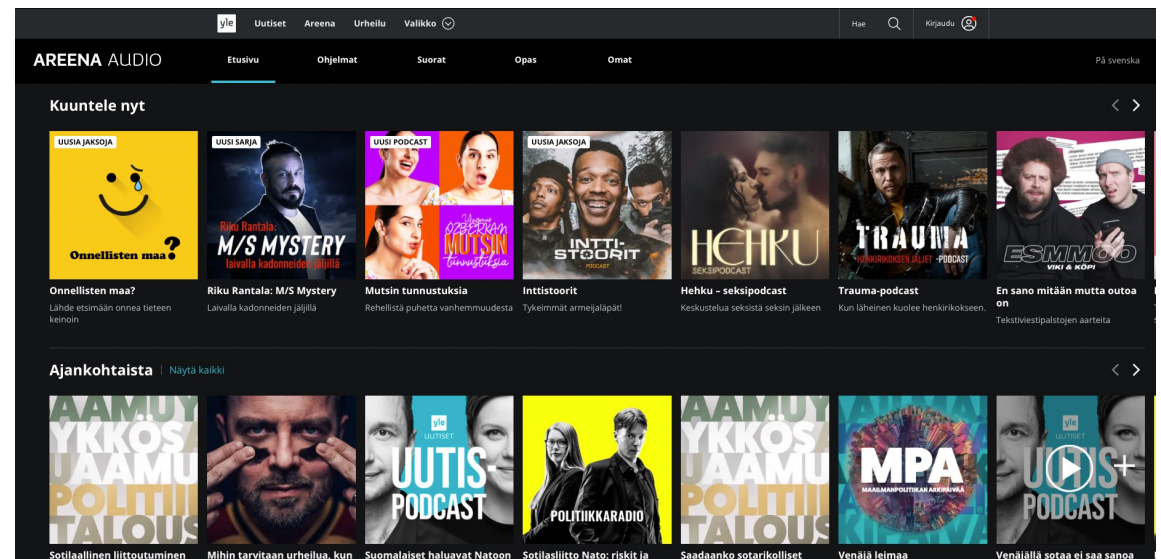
yle Uutiset Areena Urheilu Valikko

Hae Kirjaudu

AREENA AUDIO Etusivu Ohjelmat Suorat Opas Omat På svenska

Kuuntele nyt

UUSIA JAKSOJA
Onnellisten maa?

UUSI SARJA
Riku Rantala: M/S MYSTERY laivalla kadonneiden jäljillä

UUSI PODCAST
Vappu Ozberkan MUTSIN tunnustuksia

UUSIA JAKSOJA
INTTI-STOORIT PODCAST

HEHKU SEKSIPODCAST

TRAUMA HENKIRIKOKSEN JÄLJET -PODCAST

ESMMOO VIKI & KÖPI

Onnellisten maa?
Lähde etsimään onnea tieteen keinoin

Riku Rantala: M/S Mystery
Laivalla kadonneiden jäljillä

Mutsin tunnustuksia
Rehellistä puhetta vanhemmuudesta

Inttistoorit
Tykeimmät armeijaläpät!

Hehku – seksipodcast
Keskustelua seksistä seksin jälkeen

Trauma-podcast
Kun läheinen kuolee henkirikokseen.

En sano mitään mutta outoa on
Tekstiviestipalstojen aarteita

Ajankohtaista | Näytä kaikki

AAMUYKKÖS UAAMU POLITIIT TALOUS

yle UUTISET UUTIS-PODCAST

POLITIIKKARADIO

AAMUYKKÖS UAAMU POLITIIT TALOUS

MPA MAAILMANPOLITIIKAN ARKIPÄIVÄÄ

yle UUTISET UUTIS-PODCAST

Sotilaallinen liittoutuminen
Mihin tarvitaan urheilua, kun
Suomalaiset haluavat Natoon
Sotilasliitto Nato: riskit ja
Saadaanko sotarikolliset
Venäjä leimaa
Venäjällä sotaa ei saa sanoa